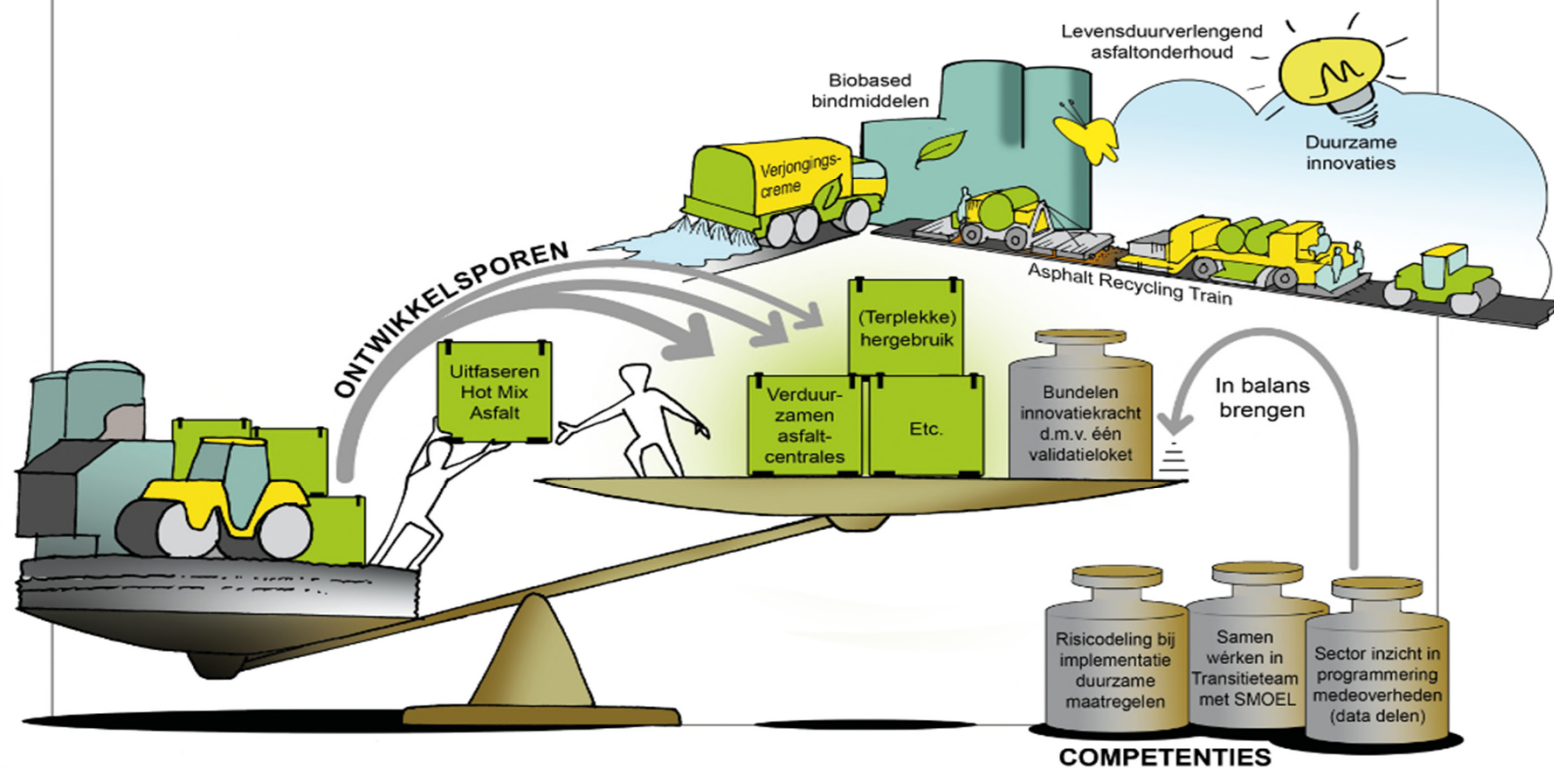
Levensduurverlengend asfaltonderhoud

Biobased bindmiddelen

Duurzame innovaties

Verjongingscreme

ONTWIKKELSPOREN

Asphalt Recycling Train

(Terplekke) hergebruik

Uitfaseren Hot Mix Asfalt

Verduurzamen asfaltcentrales

Etc.

Bundelen innovatiekracht d.m.v. één validatieloket

In balans brengen

Risicodeling bij implementatie duurzame maatregelen

Samen wërken in Transitieteam met SMOEL

Sector inzicht in programmering medeoverheden (data delen)

COMPETENTIES